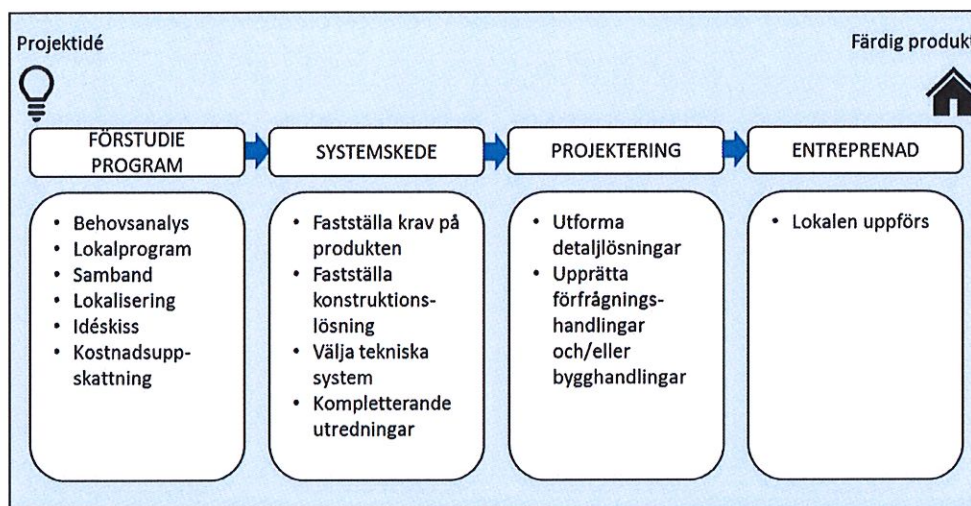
Projektidé

Färdig produkt

FÖRSTUDIE PROGRAM

SYSTEMSKEDE

PROJEKTERING

ENTREPRENAD

• Behovsanalys
• Lokalprogram
• Samband
• Lokalisering
• Idéskiss
• Kostnadsuppskattning

• Fastställa krav på produkten
• Fastställa konstruktionslösning
• Välja tekniska system
• Kompletterande utredningar

• Utforma detaljlösningar
• Upprätta förfrågningshandlingar och/eller bygghandlingar

• Lokalen uppförs